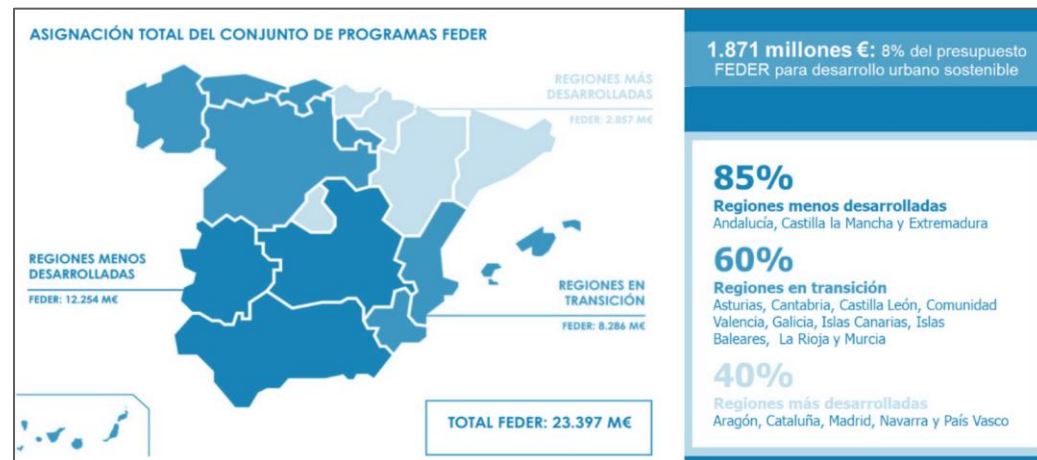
ASIGNACIÓN TOTAL DEL CONJUNTO DE PROGRAMAS FEDER

REGIONES MÁS DESARROLLADAS
FEDER: 2.857 M€

REGIONES MENOS DESARROLLADAS
FEDER: 12.254 M€

REGIONES EN TRANSICIÓN
FEDER: 8.286 M€

TOTAL FEDER: 23.397 M€

1.871 millones €: 8% del presupuesto FEDER para desarrollo urbano sostenible

85%
Regiones menos desarrolladas
Andalucía, Castilla la Mancha y Extremadura

60%
Regiones en transición
Asturias, Cantabria, Castilla León, Comunidad Valencia, Galicia, Islas Canarias, Islas Baleares, La Rioja y Murcia

40%
Regiones más desarrolladas
Aragón, Cataluña, Madrid, Navarra y País Vasco